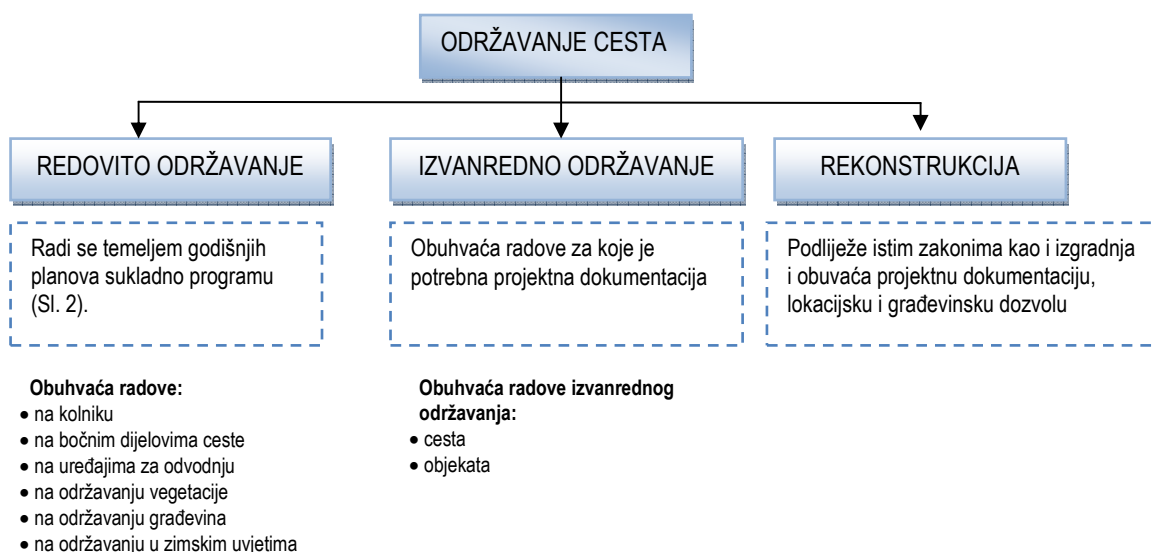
ODRŽAVANJE CESTA

REDOVITO ODRŽAVANJE

Radi se temeljem godišnjih planova sukladno programu (Sl. 2).

Obuhvaća radove:
• na kolniku
• na bočnim dijelovima ceste
• na uređajima za odvodnju
• na održavanju vegetacije
• na održavanju građevina
• na održavanju u zimskim uvjetima

IZVANREDNO ODRŽAVANJE

Obuhvaća radove za koje je potrebna projektna dokumentacija

Obuhvaća radove izvanrednog održavanja:
• cesta
• objekata

REKONSTRUKCIJA

Podliježe istim zakonima kao i izgradnja i obuvaća projektnu dokumentaciju, lokacijsku i građevinsku dozvolu